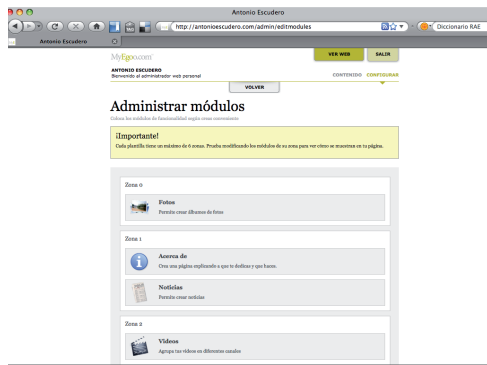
Antonio Escudero

http://antonioescudero.com/admin/editmodules

Diccionario RAE

Antonio Escudero

MyEgoo.com

VER WEB

SALIR

ANTONIO ESCUDERO
Bienvenido al administrador web personal

CONTENIDO

CONFIGURAR

VOLVER

Administrar módulos

Coloca los módulos de funcionalidad según creas conveniente

¡Importante!

Cada plantilla tiene un máximo de 6 zonas. Prueba modificando los módulos de su zona para ver cómo se muestran en tu página.

Zona 0

Fotos
Permite crear álbumes de fotos

Zona 1

Acerca de
Crea una página explicando a que te dedicas y que haces

Noticias
Permite crear noticias

Zona 2

Videos
Agrupa tus videos en diferentes canales